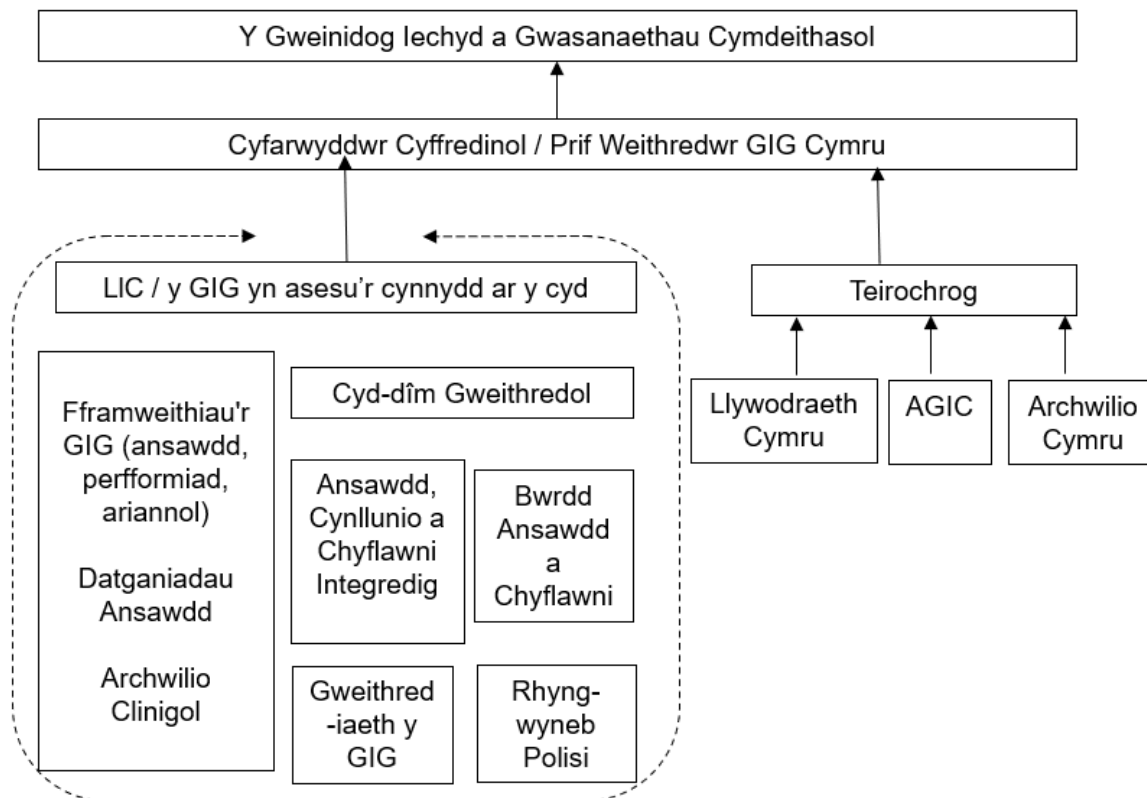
Y Gweinidog Iechyd a Gwasanaethau Cymdeithasol

Cyfarwyddwr Cyffredinol / Prif Weithredwr GIG Cymru

LIC / y GIG yn asesu'r cynnydd ar y cyd

Fframweithiau'r GIG (ansawdd, perfformiad, ariannol)

Datganiadau Ansawdd

Archwilio Clinigol

Cyd-dîm Gweithredol

Ansawdd, Cynllunio a Chyflawni Integredig

Bwrdd Ansawdd a Chyflawni

Gweithred-iaeth y GIG

Rhyng-wyneb Polisi

Teirochrog

Llywodraeth Cymru

AGIC

Archwilio Cymru